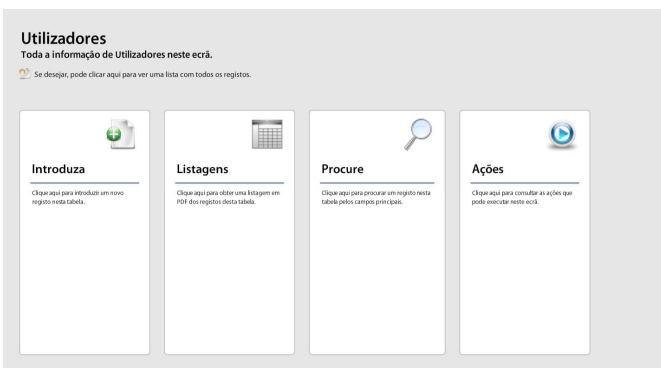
Utilizadores
Toda a informação de Utilizadores neste ecrã.

Se desejar, pode clicar aqui para ver uma lista com todos os registos.

Introduza
Clique aqui para introduzir um novo registo nesta tabela.

Listagens
Clique aqui para obter uma listagem em PDF dos registos desta tabela.

Procure
Clique aqui para procurar um registo nesta tabela pelos campos principais.

Ações
Clique aqui para consultar as ações que pode executar neste ecrã.